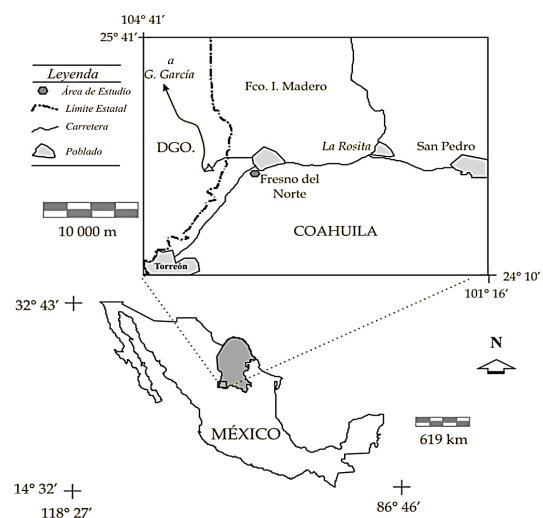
104° 41′
25° 41′

Leyenda
Área de Estudio
Límite Estatal
Carretera
Poblado

10 000 m

a G. García

Fco. I. Madero

DGO.

La Rosita

San Pedro

Fresno del Norte

COAHUILA

Torreón

24° 10′
101° 16′

32° 43′

N

MÉXICO

619 km

14° 32′
118° 27′

86° 46′